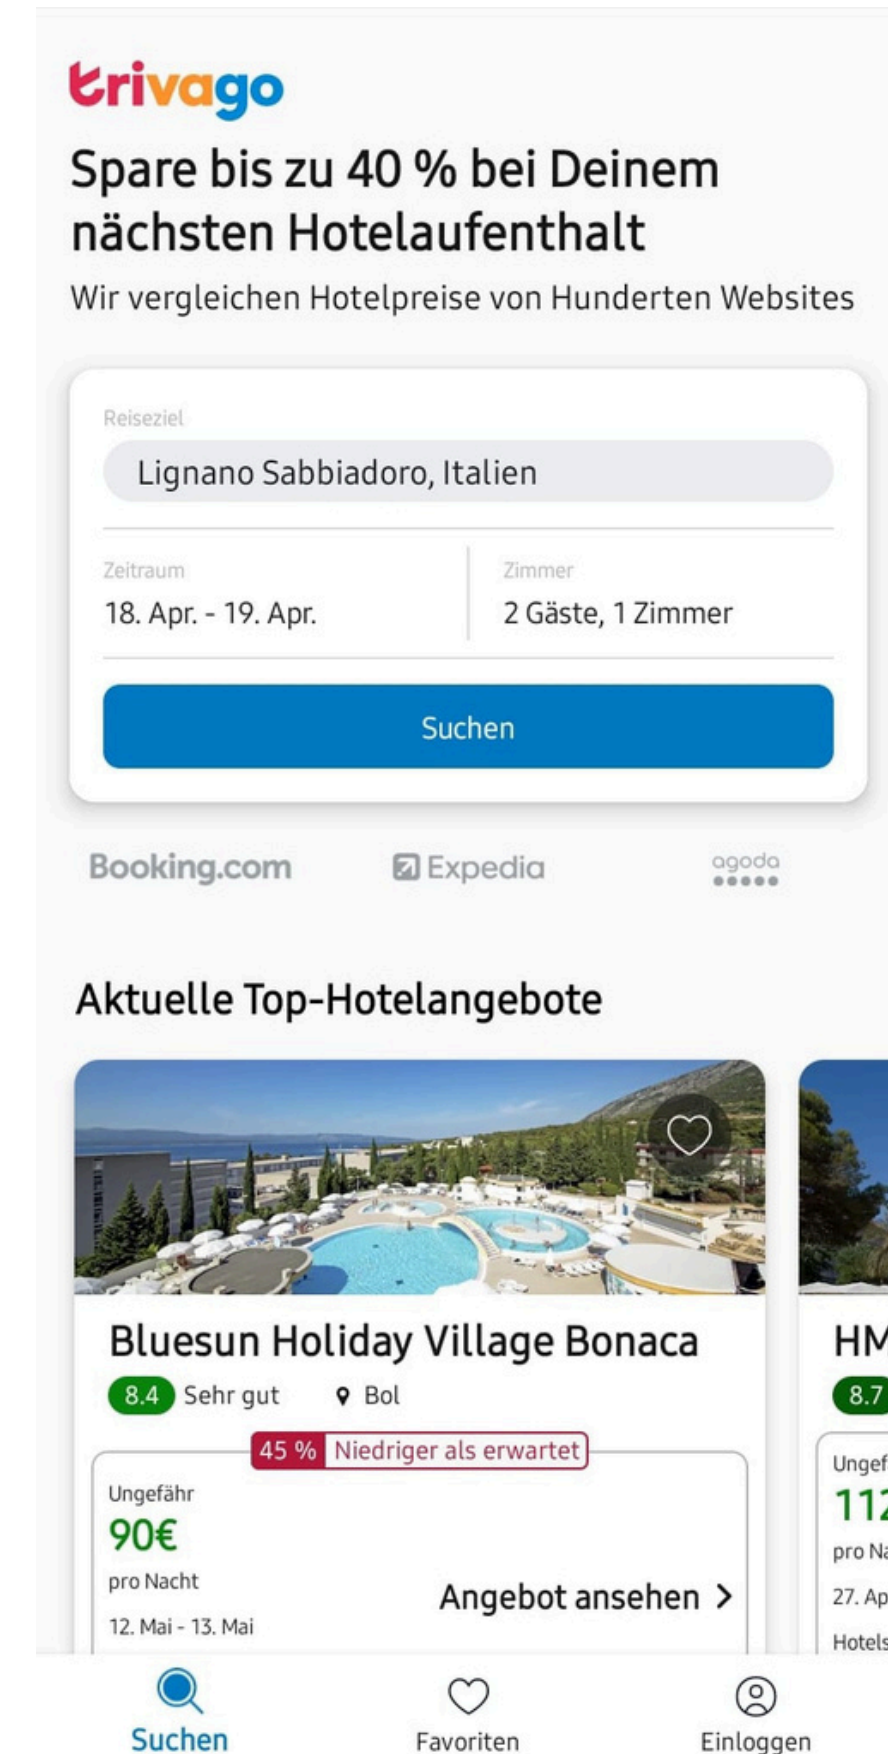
trivago

Spare bis zu 40 % bei Deinem nächsten Hotelaufenthalt

Wir vergleichen Hotelpreise von Hunderten Websites

Reiseziel
Lignano Sabbiadoro, Italien

Zeitraum
18. Apr. - 19. Apr.

Zimmer
2 Gäste, 1 Zimmer

Suchen

Booking.com Expedia agoda

Aktuelle Top-Hotelangebote

Bluesun Holiday Village Bonaca
8.4 Sehr gut Bol
45 % Niedriger als erwartet
Ungefähr
90€
pro Nacht
12. Mai - 13. Mai
Angebot ansehen >

HM
8.7
Ungef
112
pro Na
27. Ap
Hotels

Suchen Favoriten Einloggen